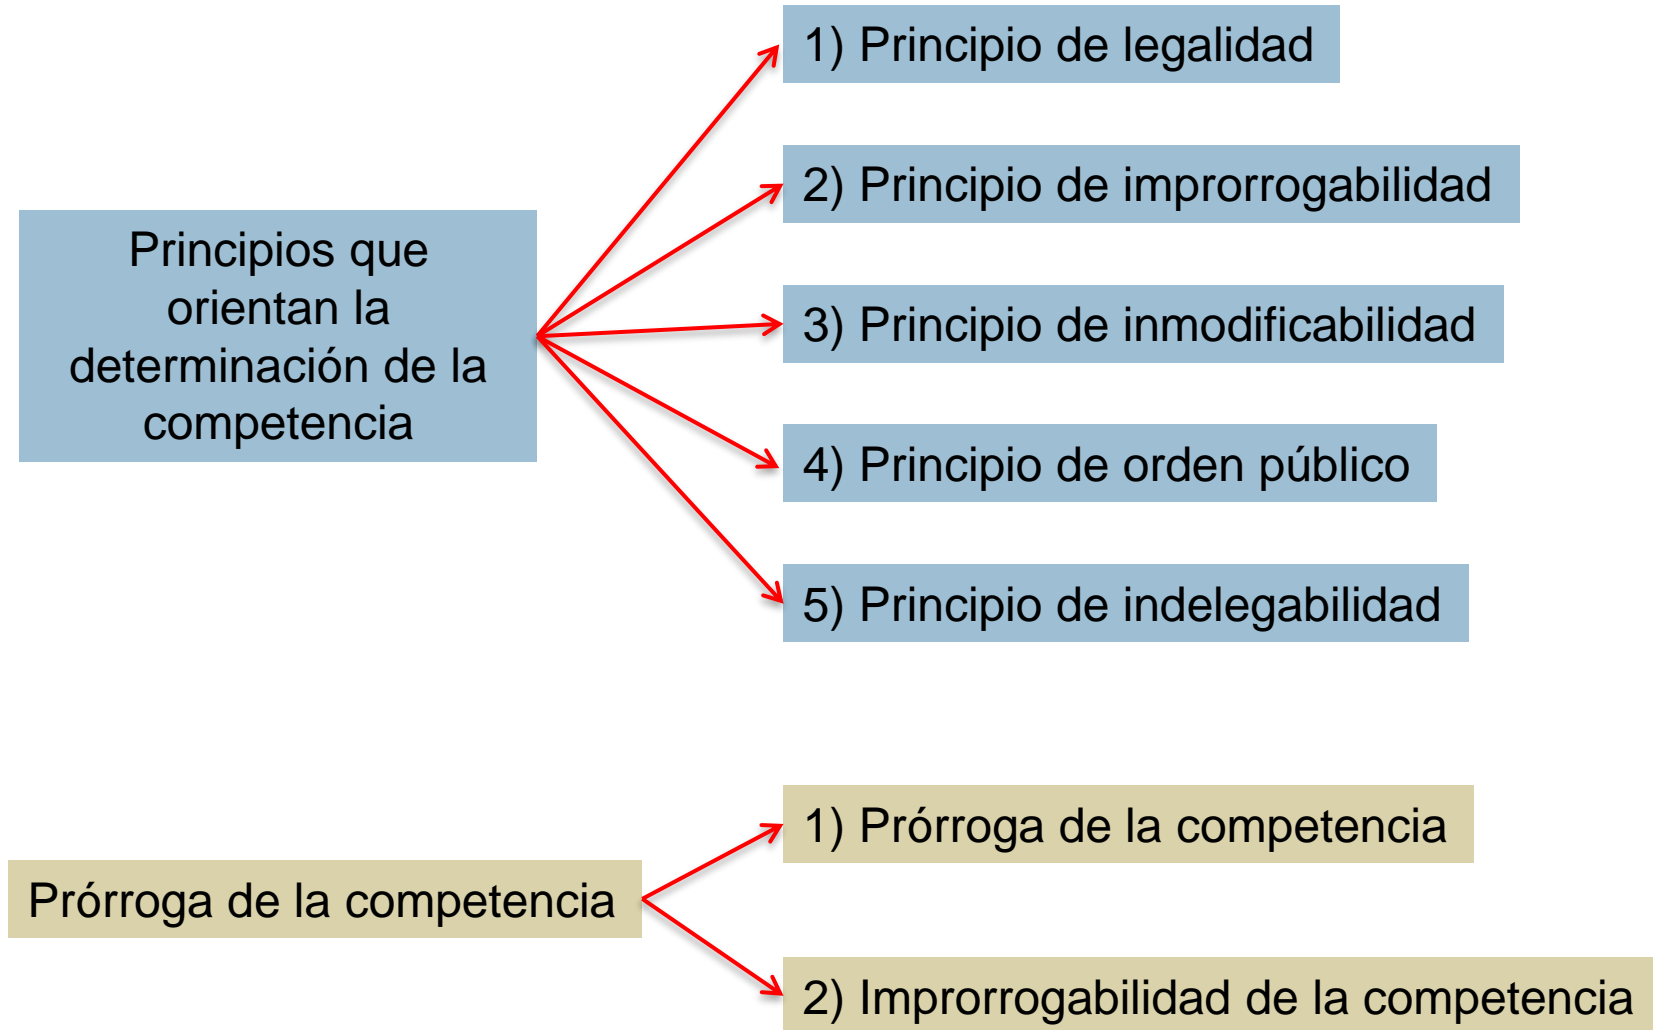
Principios que orientan la determinación de la competencia

1) Principio de legalidad

2) Principio de improrrogabilidad

3) Principio de inmodificabilidad

4) Principio de orden público

5) Principio de indelegabilidad

Prórroga de la competencia

1) Prórroga de la competencia

2) Improrrogabilidad de la competencia